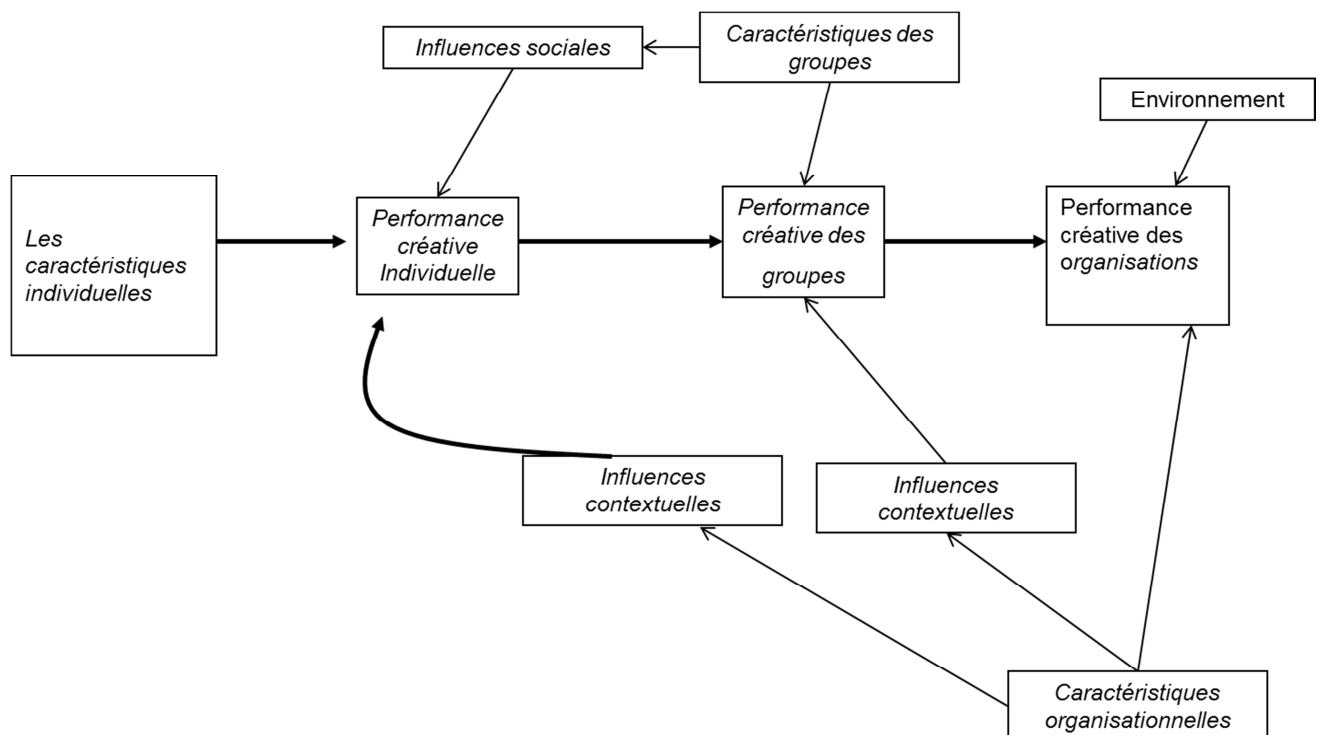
Influences sociales

Caractéristiques des groupes

Environnement

Les caractéristiques individuelles

Performance créative Individuelle

Performance créative des groupes

Performance créative des organisations

Influences contextuelles

Influences contextuelles

Caractéristiques organisationnelles